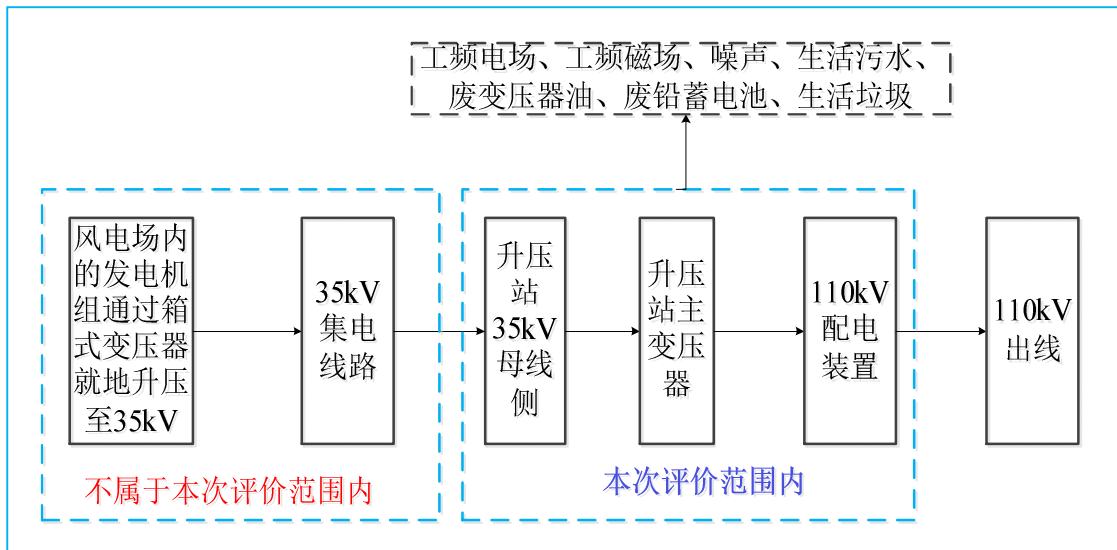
工频电场、工频磁场、噪声、生活污水、废变压器油、废铅蓄电池、生活垃圾

风电场内的发电机组通过箱式变压器就地升压至35kV

35kV集电线路

不属于本次评价范围内

升压站35kV母线侧

升压站主变压器

110kV配电装置

本次评价范围内

110kV出线